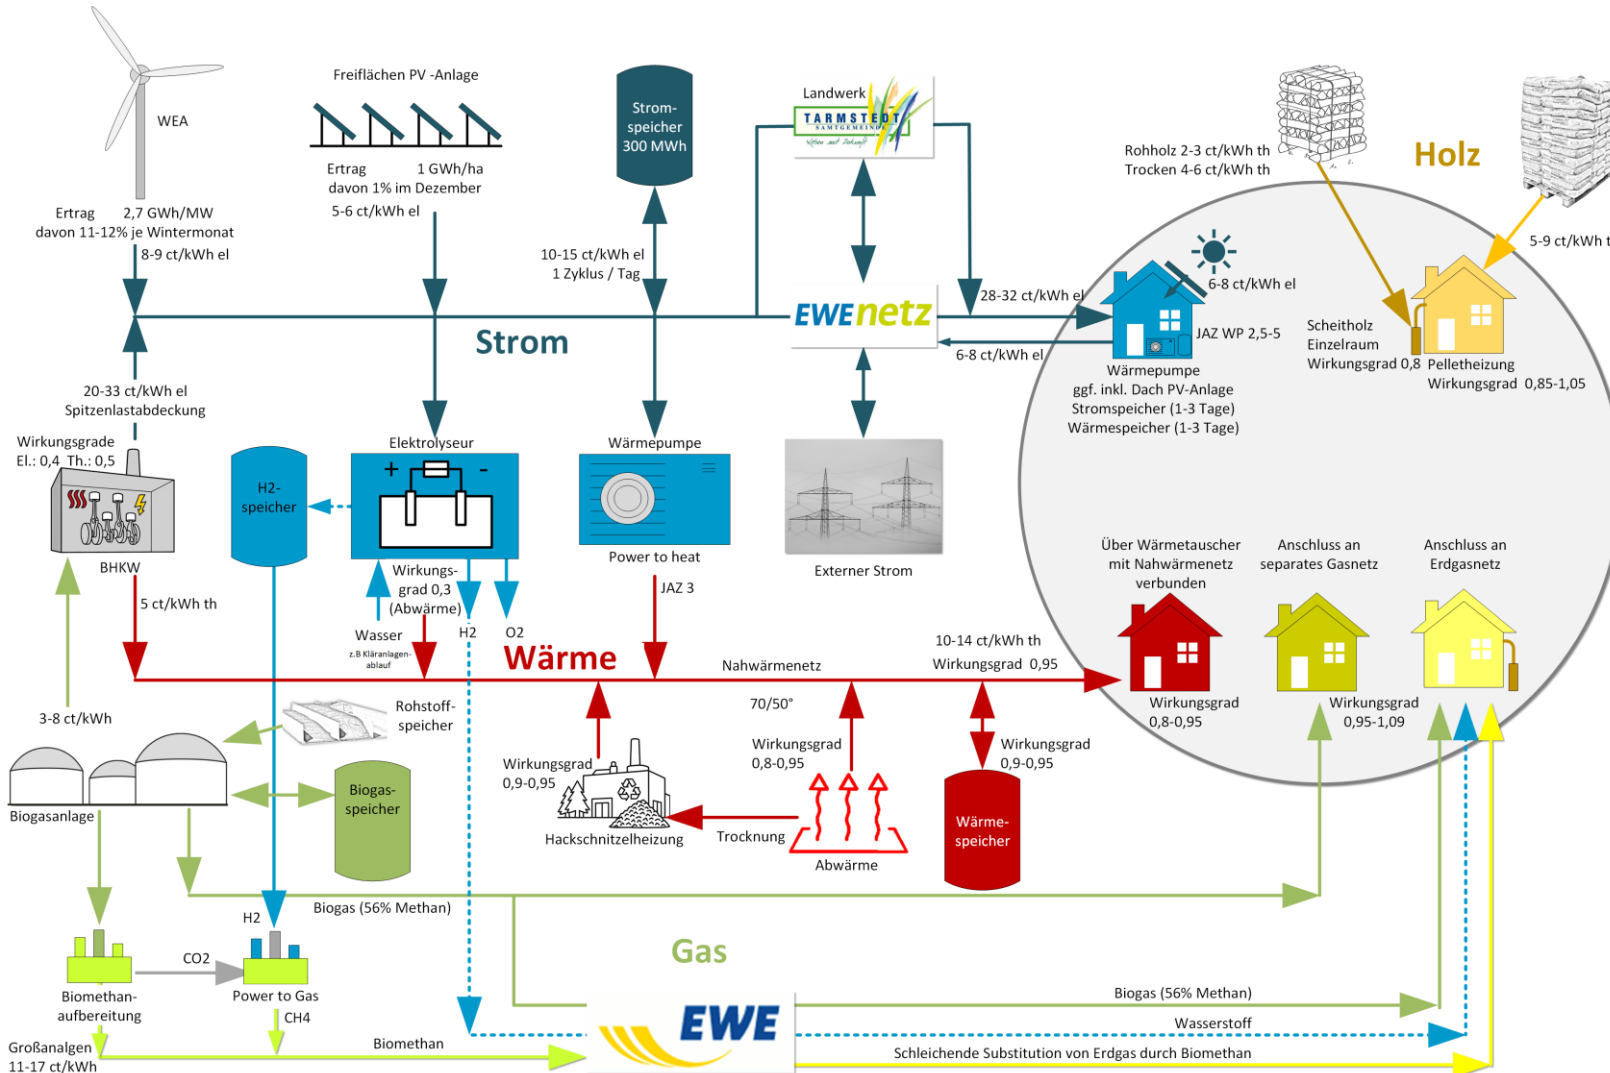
WEA

Ertrag 2,7 GWh/MW
davon 11-12% je Wintermonat

8-9 ct/kWh el

Freiflächen PV -Anlage

Ertrag 1 GWh/ha
davon 1% im Dezember

5-6 ct/kWh el

Strom-
speicher
300 MWh

10-15 ct/kWh el
1 Zyklus / Tag

Landwerk
TARMSTEDT
SAMTGEMEINDE

EWEnetz

28-32 ct/kWh el

6-8 ct/kWh el

Rohholz 2-3 ct/kWh th
Trocken 4-6 ct/kWh th

Holz

5-9 ct/kWh t

6-8 ct/kWh el

JAZ WP 2,5-5

Scheitholz
Einzelraum
Wirkungsgrad 0,8

Pelletheizung
Wirkungsgrad 0,85-1,05

Wärmepumpe
ggf. inkl. Dach PV-Anlage
Stromspeicher (1-3 Tage)
Wärmespeicher (1-3 Tage)

Strom

20-33 ct/kWh el
Spitzenlastabdeckung

Wirkungsgrade
El.: 0,4 Th.: 0,5

BHKW

H2-
speicher

Elektrolyseur

+ -

Wirkungs-
grad 0,3
(Abwärme)

Wasser
z.B Kläranlagen-
ablauf

H2

O2

Wärmepumpe

Power to heat

JAZ 3

Externer Strom

Über Wärmetauscher
mit Nahwärmenetz
verbunden

Anschluss an
separates Gasnetz

Anschluss an
Erdgasnetz

5 ct/kWh th

Wärme

Nahwärmenetz

10-14 ct/kWh th
Wirkungsgrad 0,95

Wirkungsgrad
0,8-0,95

Wirkungsgrad
0,95-1,09

3-8 ct/kWh

Rohstoff-
speicher

70/50°

Biogasanlage

Biogas-
speicher

Wirkungsgrad
0,9-0,95

Hackschnitzelheizung

Trocknung

Wirkungsgrad
0,8-0,95

Abwärme

Wirkungsgrad
0,9-0,95

Wärme-
speicher

H2

Biogas (56% Methan)

Gas

Biomethan-
aufbereitung

CO2

Power to Gas

CH4

Großanalgen
11-17 ct/kWh

Biomethan

EWE

Biogas (56% Methan)

Wasserstoff

Schleichende Substitution von Erdgas durch Biomethan